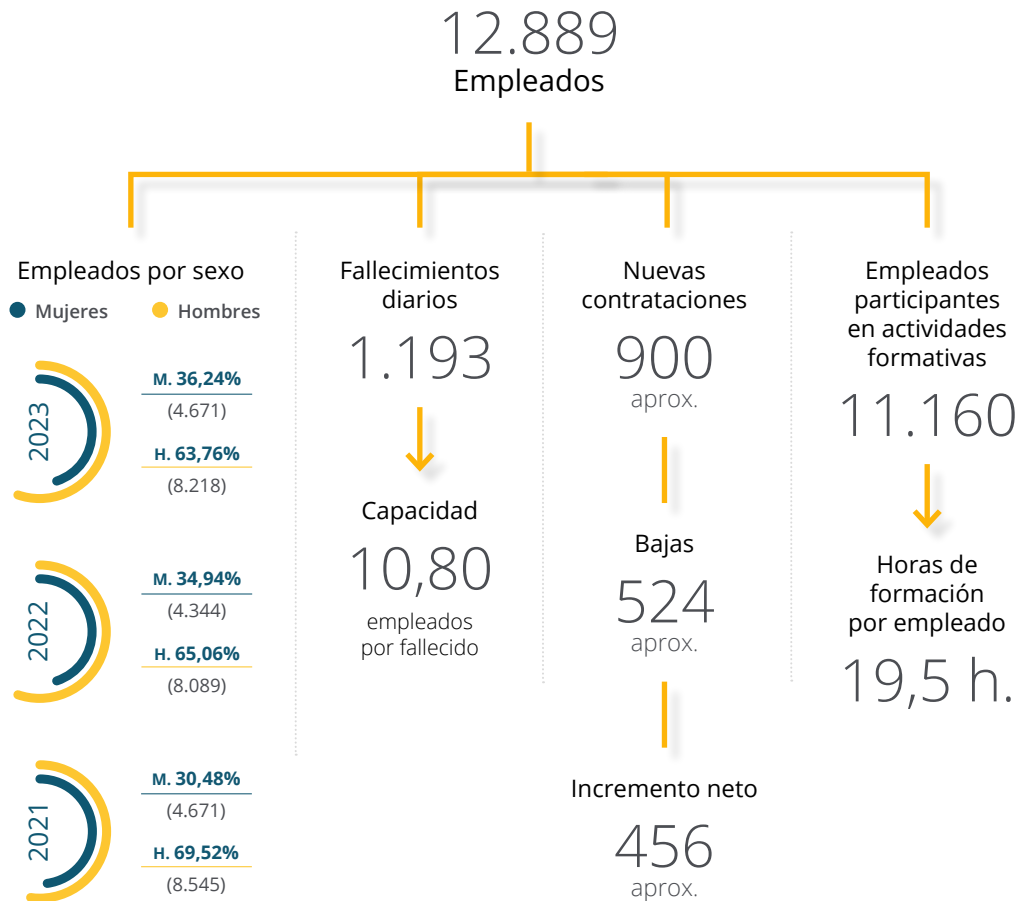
12.889
Empleados

Empleados por sexo
Mujeres Hombres

2023
M. 36,24%
(4.671)
H. 63,76%
(8.218)

2022
M. 34,94%
(4.344)
H. 65,06%
(8.089)

2021
M. 30,48%
(4.671)
H. 69,52%
(8.545)

Fallecimientos diarios
1.193

Capacidad
10,80
empleados por fallecido

Nuevas contrataciones
900
aprox.

Bajas
524
aprox.

Incremento neto
456
aprox.

Empleados participantes en actividades formativas
11.160

Horas de formación por empleado
19,5 h.